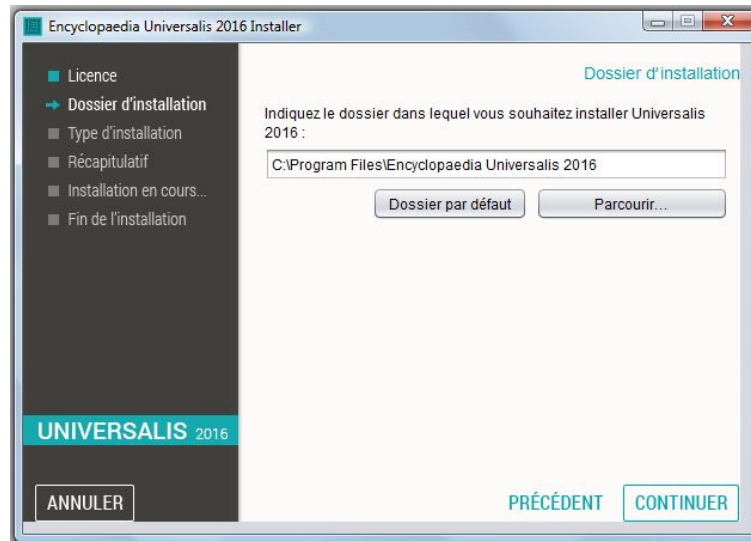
Encyclopaedia Universalis 2016 Installer

Licence
Dossier d'installation
Type d'installation
Récapitulatif
Installation en cours...
Fin de l'installation

Dossier d'installation

Indiquez le dossier dans lequel vous souhaitez installer Universalis 2016 :

C:\Program Files\Encyclopaedia Universalis 2016

Dossier par défaut
Parcourir...

UNIVERSALIS 2016

ANNULER
PRÉCÉDENT
CONTINUER